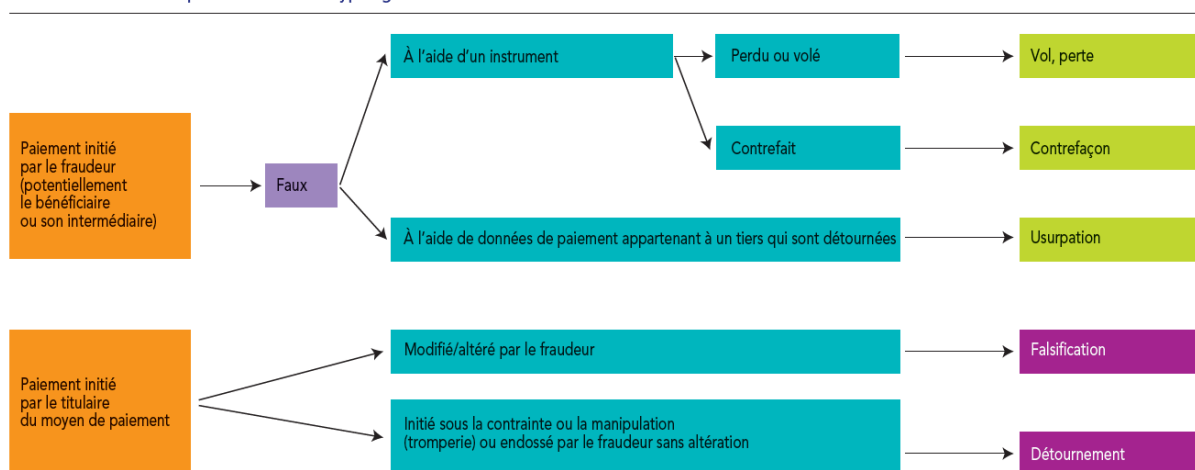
Paiement initié par le fraudeur (potentiellement le bénéficiaire ou son intermédiaire)

Faux

À l'aide d'un instrument

Perdu ou volé

Vol, perte

Contrefait

Contrefaçon

À l'aide de données de paiement appartenant à un tiers qui sont détournées

Usurpation

Paiement initié par le titulaire du moyen de paiement

Modifié/altéré par le fraudeur

Falsification

Initié sous la contrainte ou la manipulation (tromperie) ou endossé par le fraudeur sans altération

Détournement